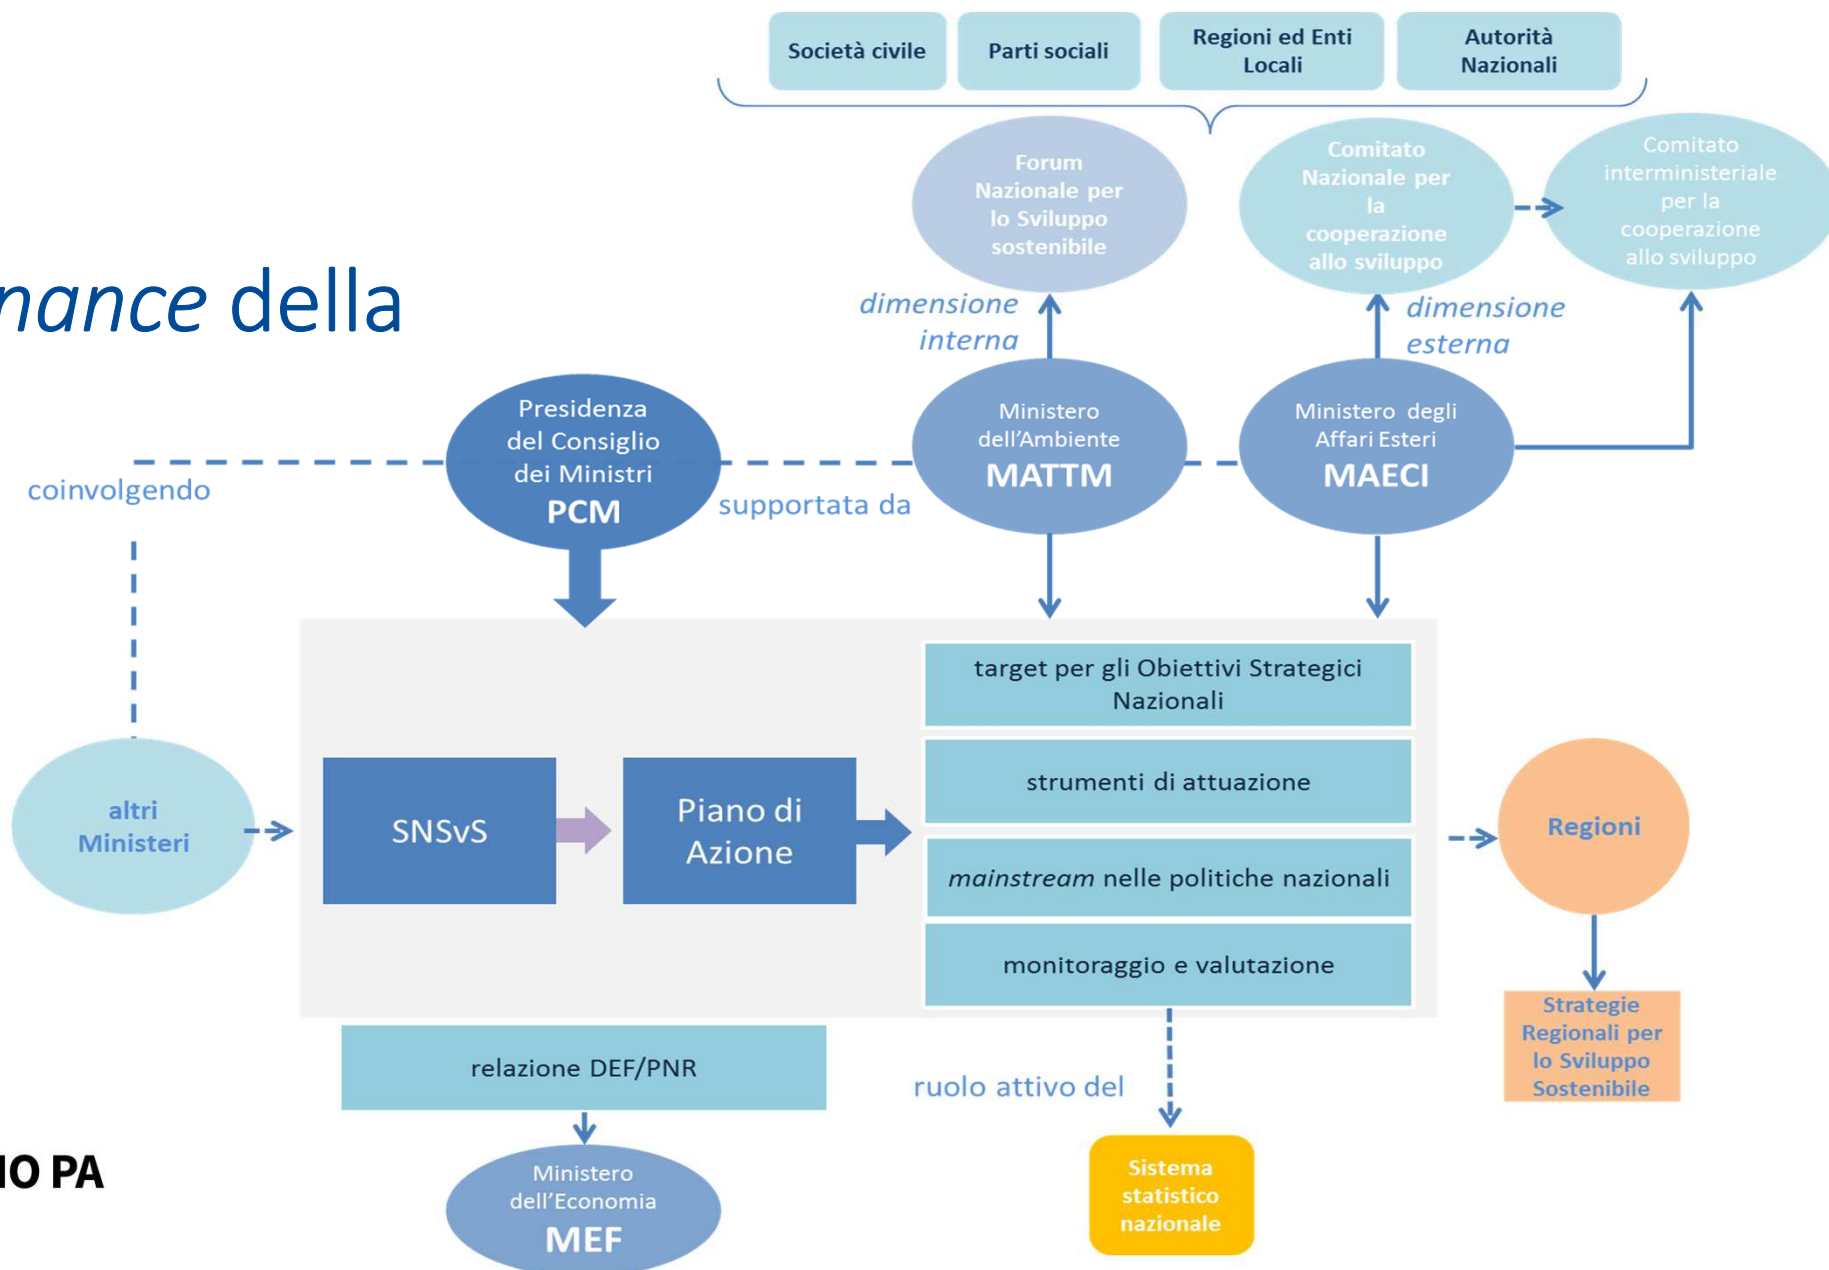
Società civile

Parti sociali

Regioni ed Enti Locali

Autorità Nazionali

Forum Nazionale per lo Sviluppo sostenibile

Comitato Nazionale per la cooperazione allo sviluppo

Comitato interministeriale per la cooperazione allo sviluppo

*nance* della

dimensione interna

dimensione esterna

Presidenza del Consiglio dei Ministri
PCM

Ministero dell'Ambiente
MATTM

Ministero degli Affari Esteri
MAECI

coinvolgendo

supportata da

target per gli Obiettivi Strategici Nazionali

strumenti di attuazione

*mainstream* nelle politiche nazionali

monitoraggio e valutazione

altri Ministeri

SNSvS

Piano di Azione

Regioni

Strategie Regionali per lo Sviluppo Sostenibile

relazione DEF/PNR

ruolo attivo del

IO PA

Ministero dell'Economia
MEF

Sistema statistico nazionale